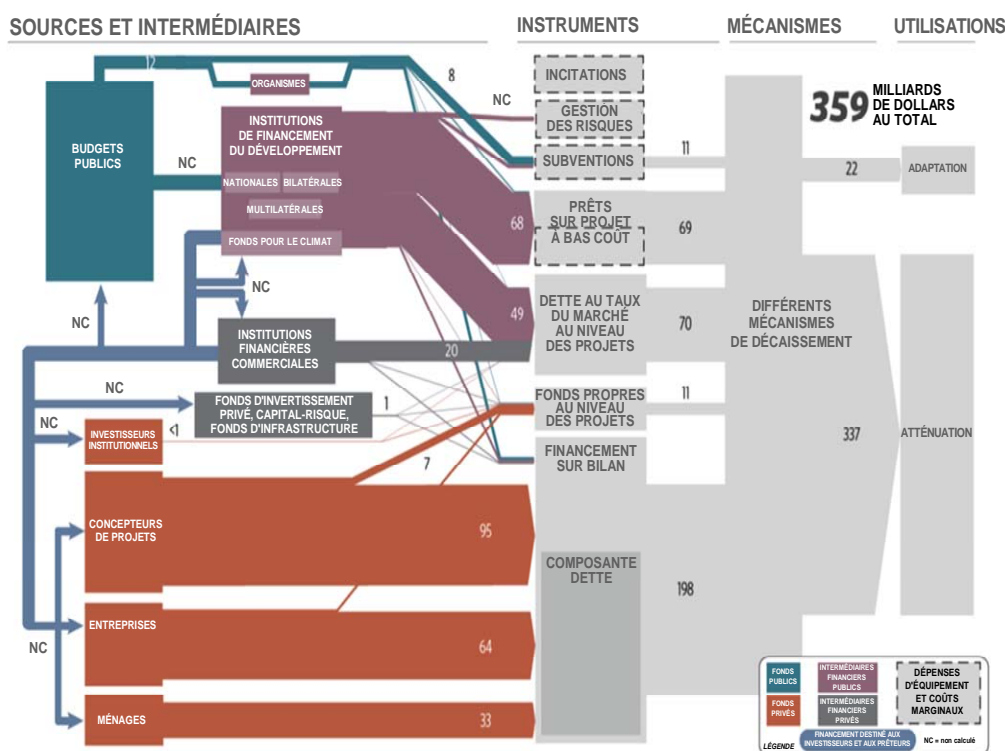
SOURCES ET INTERMÉDIAIRES

INSTRUMENTS

MÉCANISMES

UTILISATIONS

12

ORGANISMES

8

NC

INCITATIONS

GESTION DES RISQUES

359 MILLIARDS DE DOLLARS AU TOTAL

BUDGETS PUBLICS

NC

INSTITUTIONS DE FINANCEMENT DU DÉVELOPPEMENT

NATIONALES

BILATÉRALES

MULTILATÉRALES

FONDS POUR LE CLIMAT

SUBVENTIONS

11

22

ADAPTATION

68

PRÊTS SUR PROJET À BAS COÛT

69

NC

NC

INSTITUTIONS FINANCIÈRES COMMERCIALES

49

DETTE AU TAUX DU MARCHÉ AU NIVEAU DES PROJETS

70

DIFFÉRENTS MÉCANISMES DE DÉCAISSEMENT

20

NC

FONDS D'INVERTISSEMENT PRIVÉ, CAPITAL-RISQUE, FONDS D'INFRASTRUCTURE

1

FONDS PROPRES AU NIVEAU DES PROJETS

11

NC

INVESTISSEURS INSTITUTIONNELS

<1

337

ATTÉNUATION

7

FINANCEMENT SUR BILAN

CONCEPTEURS DE PROJETS

95

COMPOSANTE DETTE

198

ENTREPRISES

NC

64

MÉNAGES

33

FONDS PUBLICS

INTERMÉDIAIRES FINANCIERS PUBLICS

DÉPENSES D'ÉQUIPEMENT ET COÛTS MARGINAUX

FONDS PRIVÉS

INTERMÉDIAIRES FINANCIERS PRIVÉS

FINANCEMENT DESTINÉ AUX INVESTISSEURS ET AUX PRÊTEURS

NC = non calculé

LÉGENDE